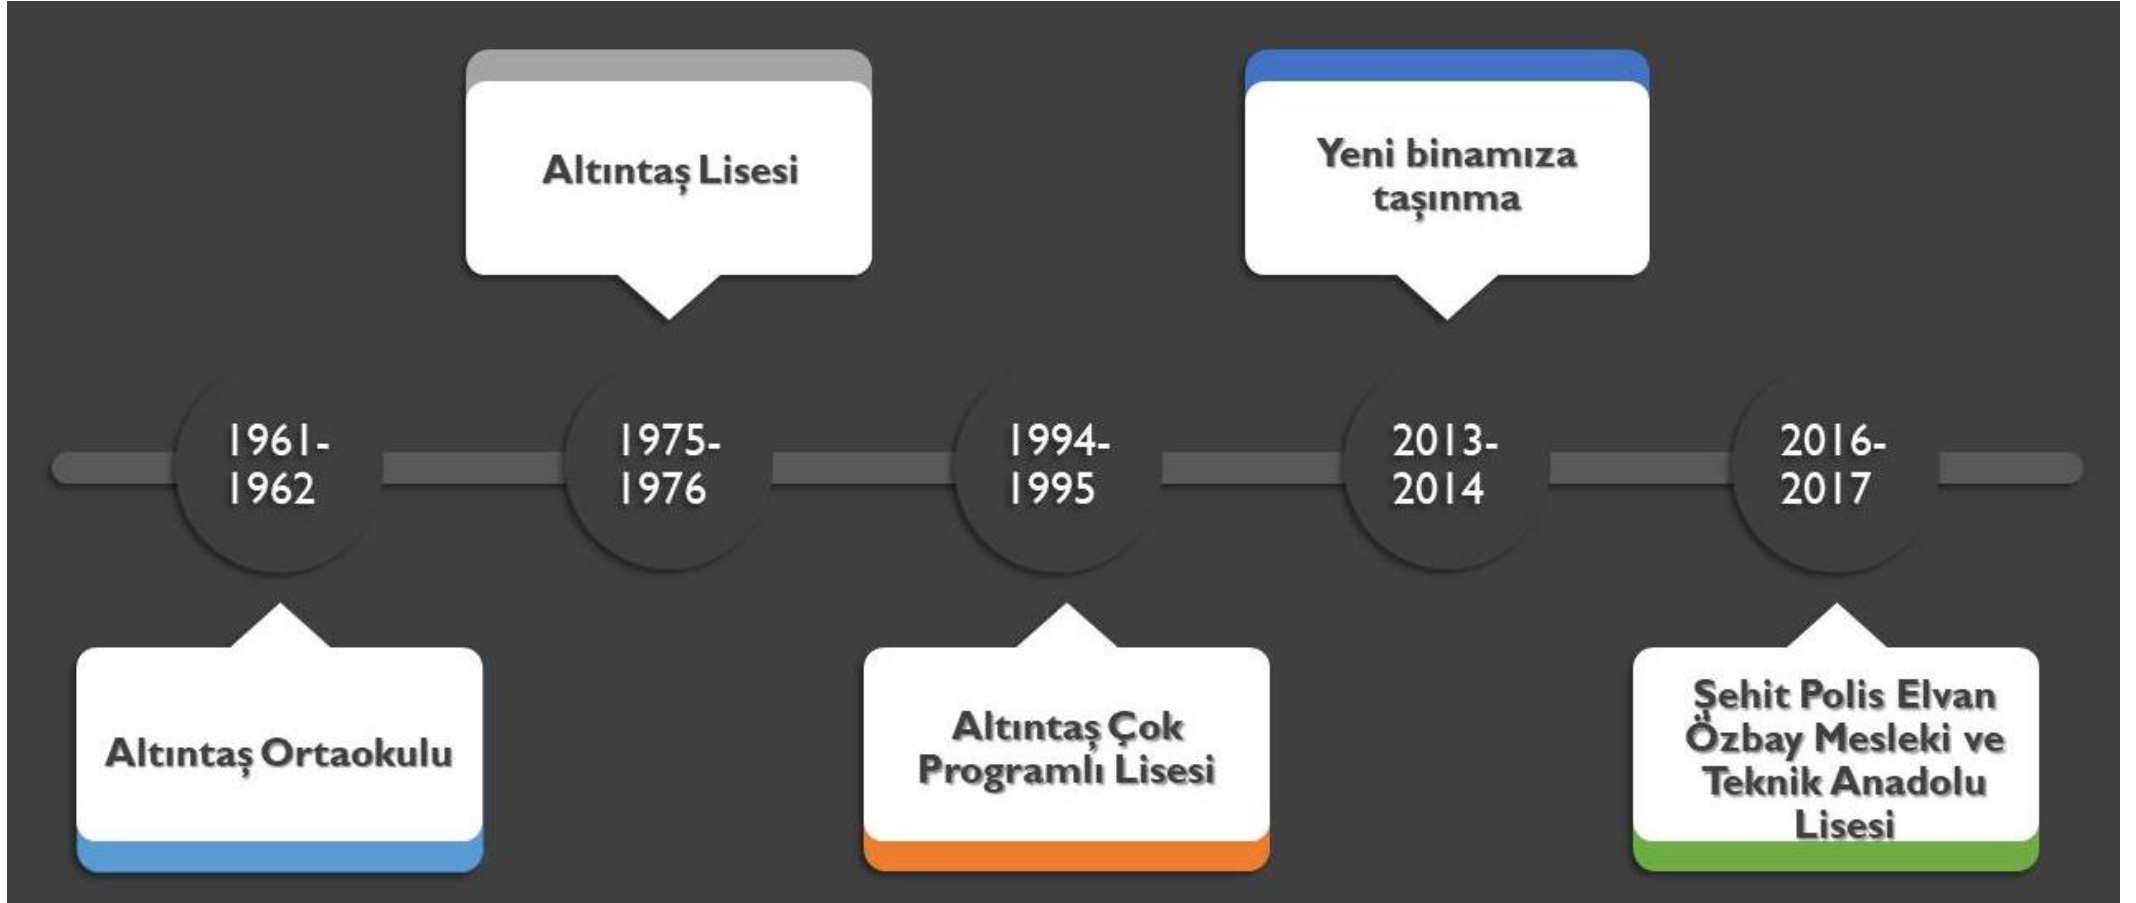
Altıntaş Lisesi

Yeni binamıza taşınma

1961-1962

1975-1976

1994-1995

2013-2014

2016-2017

Altıntaş Ortaokulu

Altıntaş Çok Programlı Lisesi

Şehit Polis Elvan Özbay Mesleki ve Teknik Anadolu Lisesi